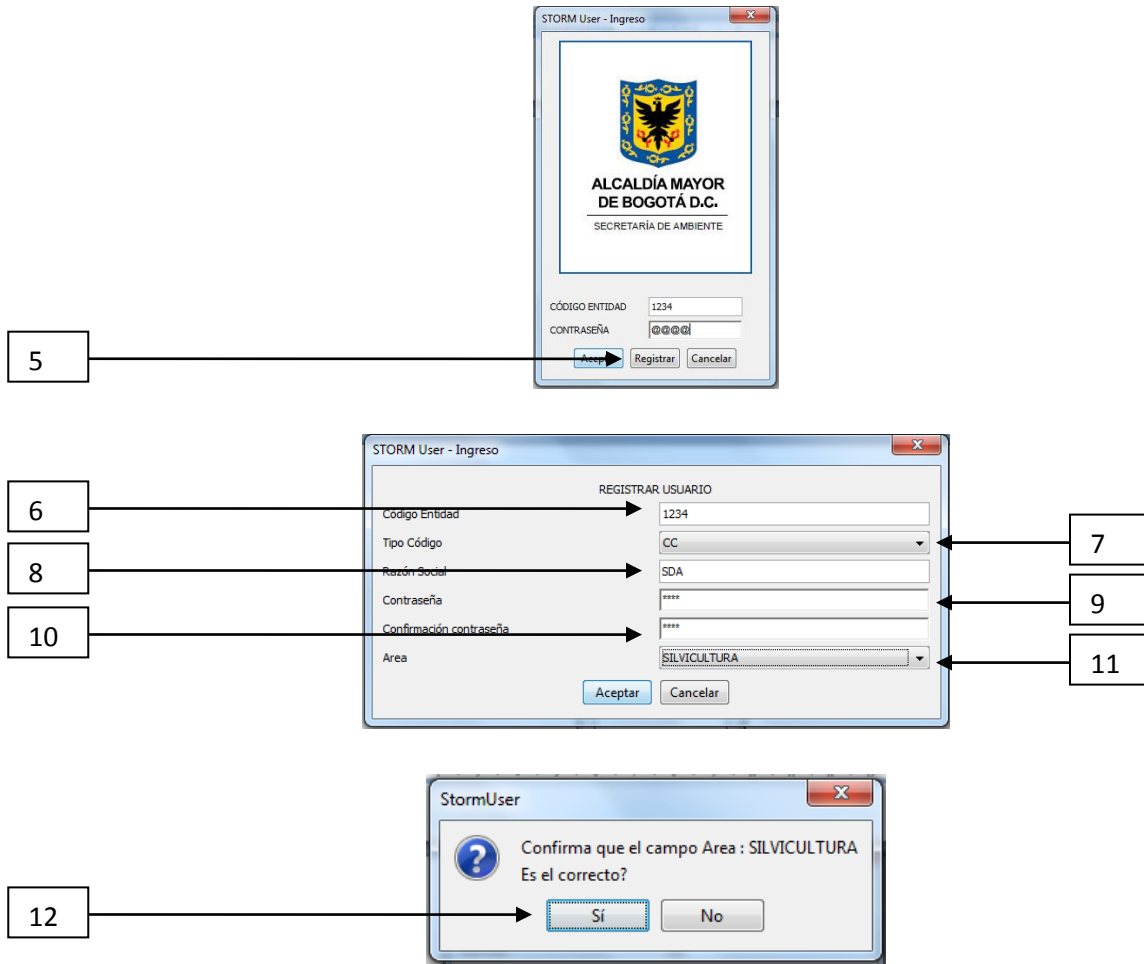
STORM User - Ingreso

ALCALDÍA MAYOR DE BOGOTÁ D.C.

SECRETARÍA DE AMBIENTE

CÓDIGO ENTIDAD 1234

CONTRASEÑA @@@@

5

Aceptar Registrar Cancelar

STORM User - Ingreso

REGISTRAR USUARIO

6

Código Entidad 1234

Tipo Código CC

7

8

Razón Social SDA

Contraseña ****

9

10

Confirmación contraseña ****

Area SILVICULTURA

11

Aceptar Cancelar

StormUser

Confirma que el campo Area : SILVICULTURA
Es el correcto?

12

Sí No